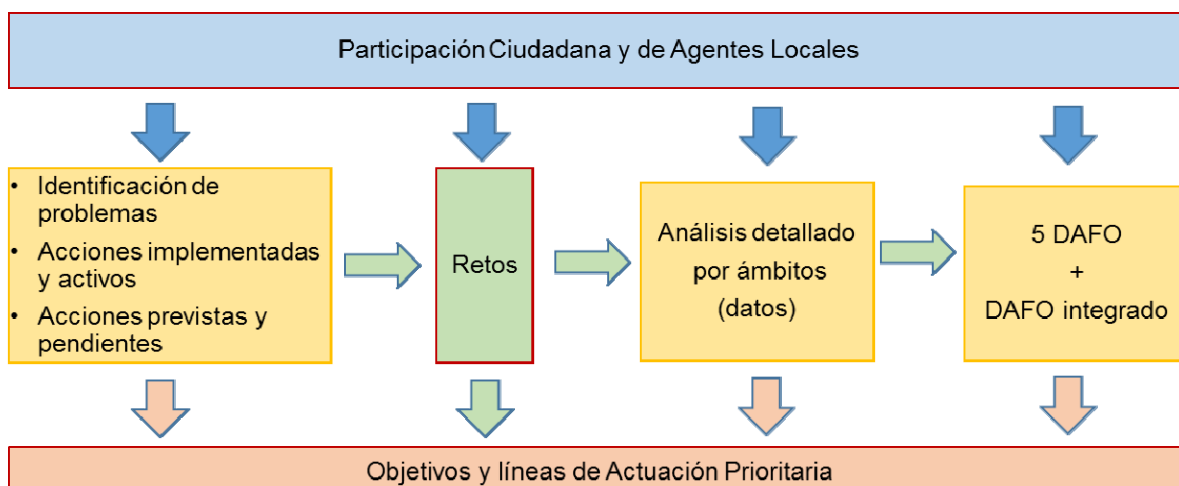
Participación Ciudadana y de Agentes Locales

- Identificación de problemas
- Acciones implementadas y activos
- Acciones previstas y pendientes

Retos

Análisis detallado por ámbitos (datos)

5 DAFO
+
DAFO integrado

Objetivos y líneas de Actuación Prioritaria